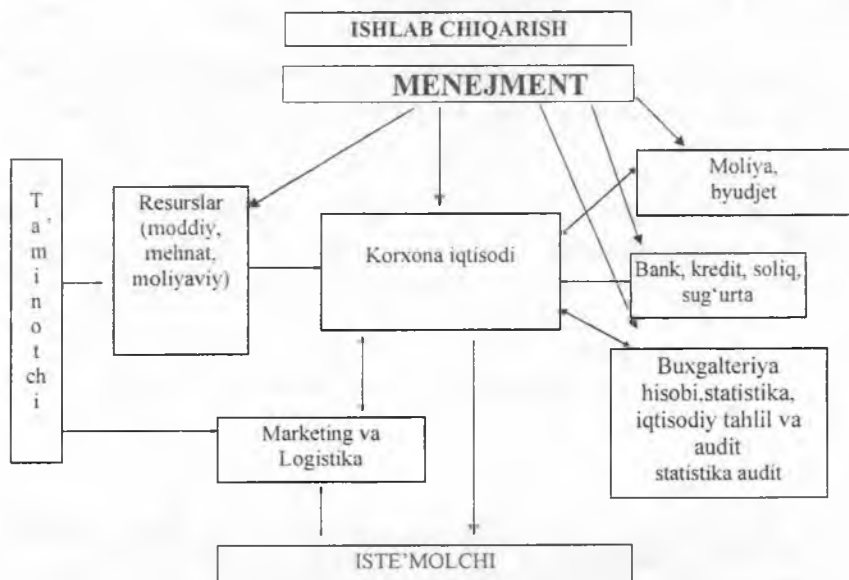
ISHLAB CHIQARISH

MENEJMENT

T
a
'
m
i
n
o
t
ch
i

Resurslar (moddiy, mehnat, moliyaviy)

Korxona iqtisodi

Moliya, byudjet

Bank, kredit, soliq, sug'urta

Buxgalteriya hisobi,statistika, iqtisodiy tahlil va audit statistika audit

Marketing va Logistika

ISTE'MOLCHI